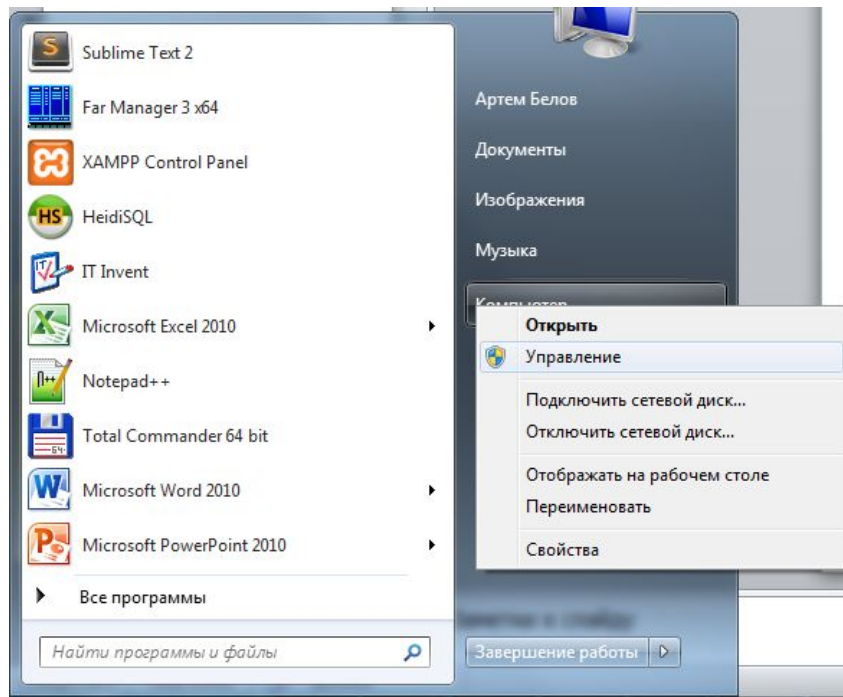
Sublime Text 2
Far Manager 3 x64
XAMPP Control Panel
HeidiSQL
IT Invent
Microsoft Excel 2010
Notepad++
Total Commander 64 bit
Microsoft Word 2010
Microsoft PowerPoint 2010
Все программы
Найти программы и файлы

Артем Белов
Документы
Изображения
Музыка
Компьютер
Открыть
Управление
Подключить сетевой диск...
Отключить сетевой диск...
Отображать на рабочем столе
Переименовать
Свойства
Завершение работы